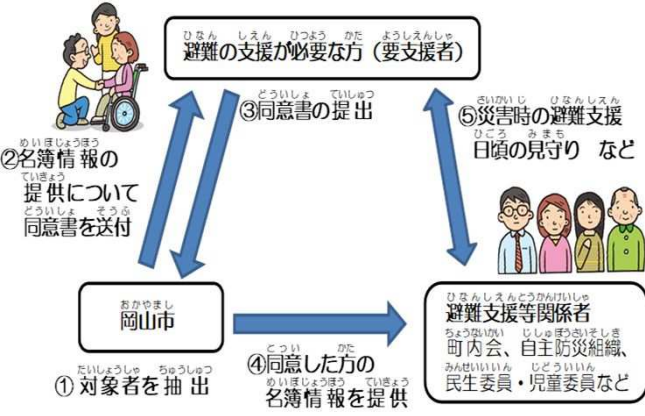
ひなん しえん ひつよう かた ようしえんしゃ
避難の支援が必要な方（要支援者）

どういしょ ていしゅつ
③同意書の提出

さいがいじ ひなんしえん
⑤災害時の避難支援
ひごろ みまも
日頃の見守り など

めいぼじょうほう
②名簿情報の
ていきょう
提供について
どういしょ そうふ
同意書を送付

おかやまし
岡山市

ひなんしえんとうかんけいしゃ
避難支援等関係者
ちょうないかい じしゅぼうさいそしき
町内会、自主防災組織、
みんせいいいん じどういいん
民生委員・児童委員など

たいしょうしゃ ちゅうしゅつ
①対象者を抽出

どうい かた
④同意した方の
めいぼじょうほう ていきょう
名簿情報を提供